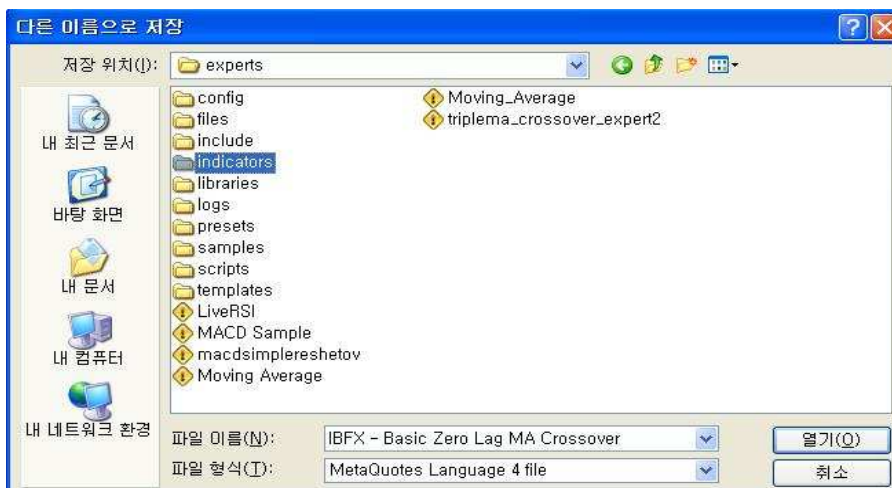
다른 이름으로 저장

?
X

저장 위치(I): experts

내 최근 문서
바탕 화면
내 문서
내 컴퓨터
내 네트워크 환경

config
files
include
indicators
libraries
logs
presets
samples
scripts
templates
LiveRSI
MACD Sample
macdsimplereshetov
Moving Average
Moving_Average
triplema_crossover_expert2

파일 이름(N): IBFX - Basic Zero Lag MA Crossover
파일 형식(T): MetaQuotes Language 4 file

열기(O)
취소